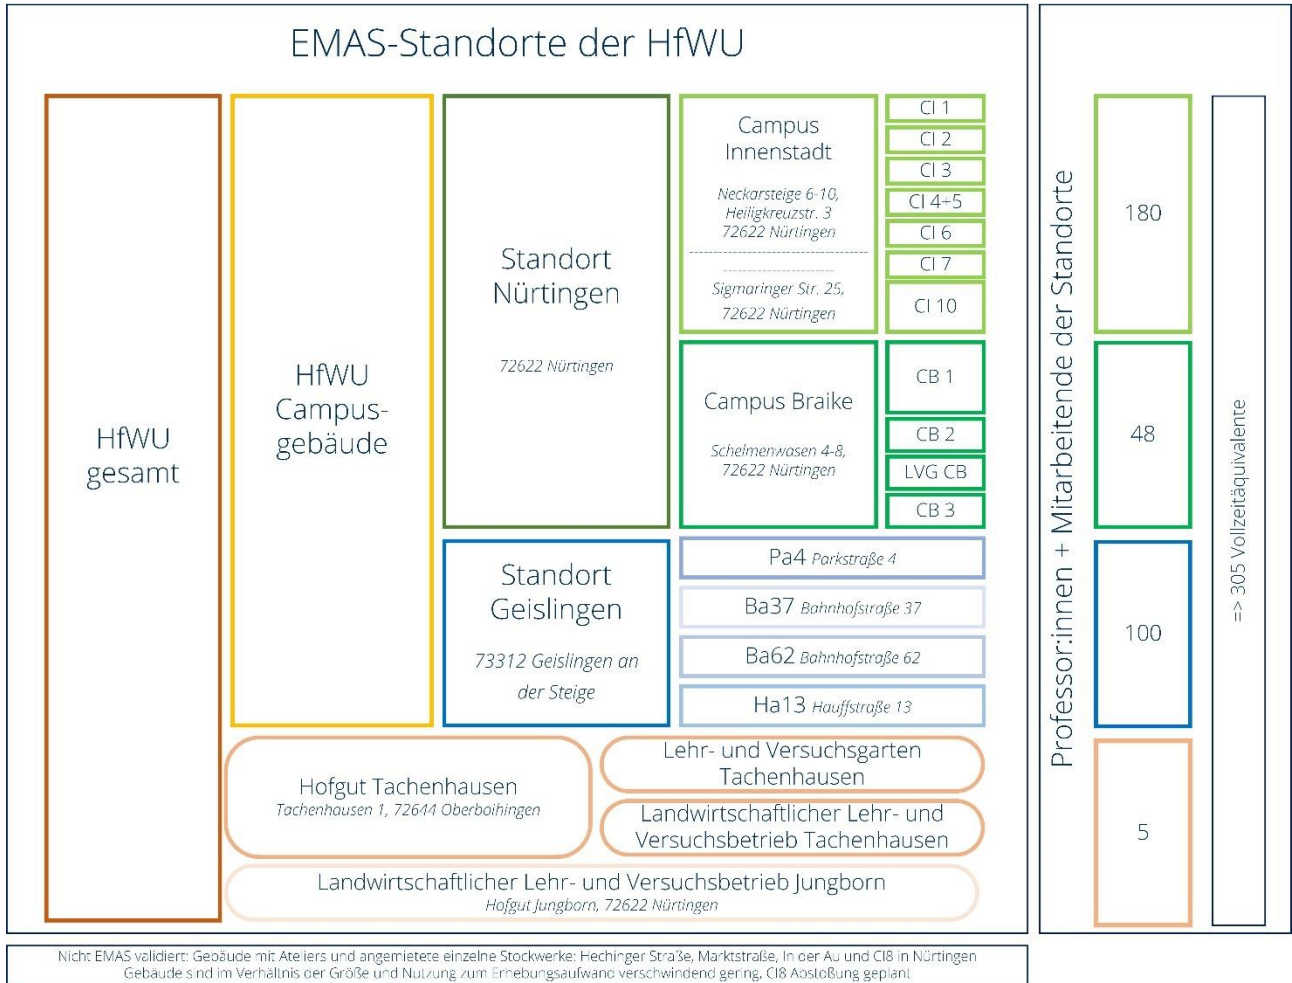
EMAS-Standorte der HfWU

HfWU gesamt

HfWU Campusgebäude

Standort Nürtingen

72622 Nürtingen

Campus Innenstadt

Neckarsteige 6-10, Heiligkreuzstr. 3 72622 Nürtingen

Sigmaringer Str. 25, 72622 Nürtingen

CI 1
CI 2
CI 3
CI 4+5
CI 6
CI 7
CI 10

Campus Braike

Schelmenwasen 4-8, 72622 Nürtingen

CB 1
CB 2
LVG CB
CB 3

Standort Geislingen

73312 Geislingen an der Steige

Pa4 Parkstraße 4
Ba37 Bahnhofstraße 37
Ba62 Bahnhofstraße 62
Ha13 Hauffstraße 13

Hofgut Tachenhausen
Tachenhausen 1, 72644 Oberboihingen

Lehr- und Versuchsgarten Tachenhausen

Landwirtschaftlicher Lehr- und Versuchsbetrieb Tachenhausen

Landwirtschaftlicher Lehr- und Versuchsbetrieb Jungborn
Hofgut Jungborn, 72622 Nürtingen

Professor:innen + Mitarbeitende der Standorte

180
48
100
5

=> 305 Vollzeitäquivalente

Nicht EMAS validiert: Gebäude mit Ateliers und angemietete einzelne Stockwerke: Hechinger Straße, Marktstraße, In der Au und CI8 in Nürtingen
Gebäude sind im Verhältnis der Größe und Nutzung zum Erhebungsaufwand verschwindend gering, CI8 Abstoßung geplant